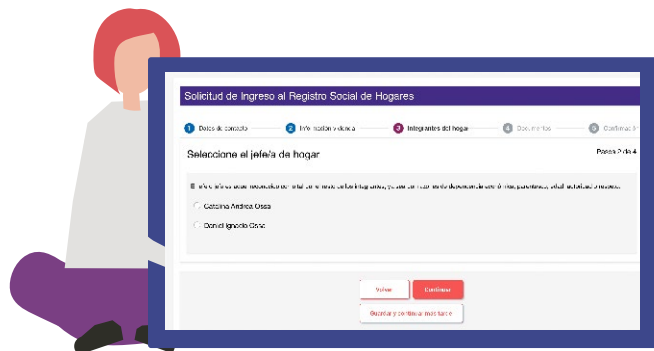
Solicitud de Ingreso al Registro Social de Hogares

1 Datos de contacto
2 Información básica
3 Integrantes del hogar
4 Documentos
5 Confirmación

Seleccione el jefe/a de hogar

Paso 3 de 4

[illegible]

Catalina Andrea Ossa

Daniel Ignacio Cano

Volver

Continuar

Guardar y continuar más tarde